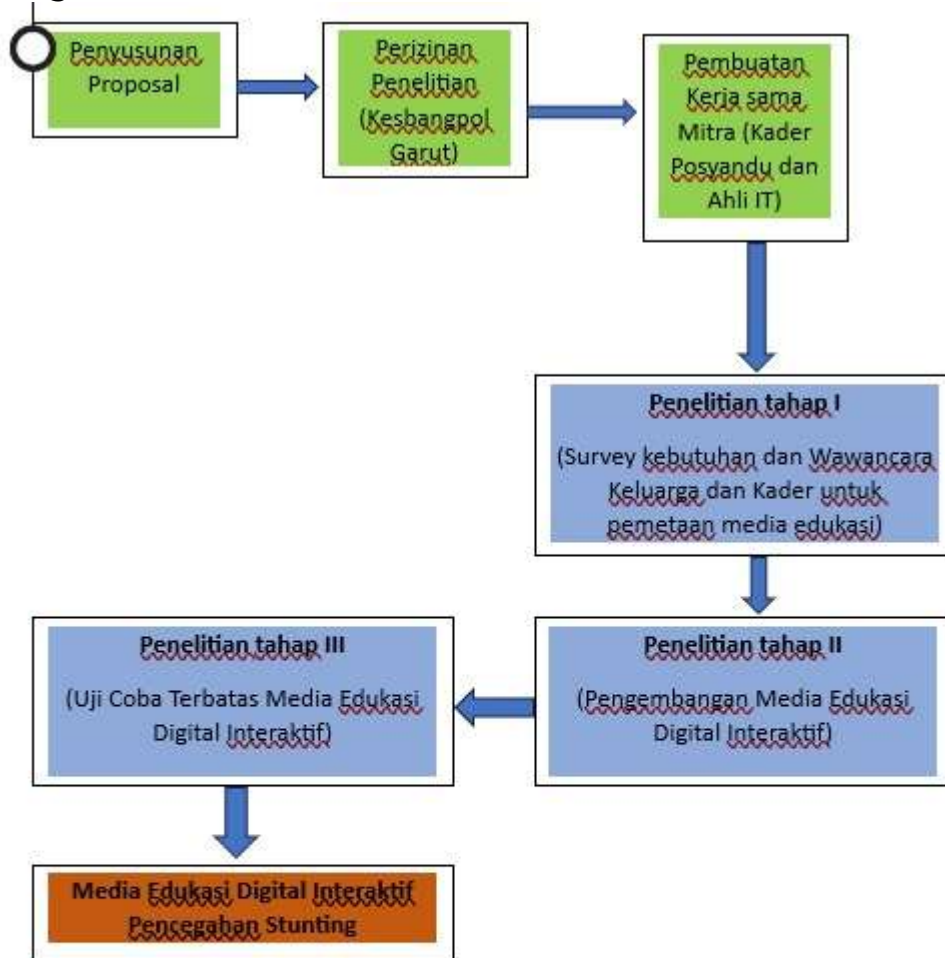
Penyusunan Proposal

Perizinan Penelitian (Kesbangpol Garut)

Pembuatan Kerja sama Mitra (Kader Posyandu dan Ahli IT)

Penelitian tahap I

(Survey kebutuhan dan Wawancara Keluarga dan Kader untuk pemetaan media edukasi)

Penelitian tahap II

(Pengembangan Media Edukasi Digital Interaktif)

Penelitian tahap III

(Uji Coba Terbatas Media Edukasi Digital Interaktif)

Media Edukasi Digital Interaktif Pencegahan Stunting